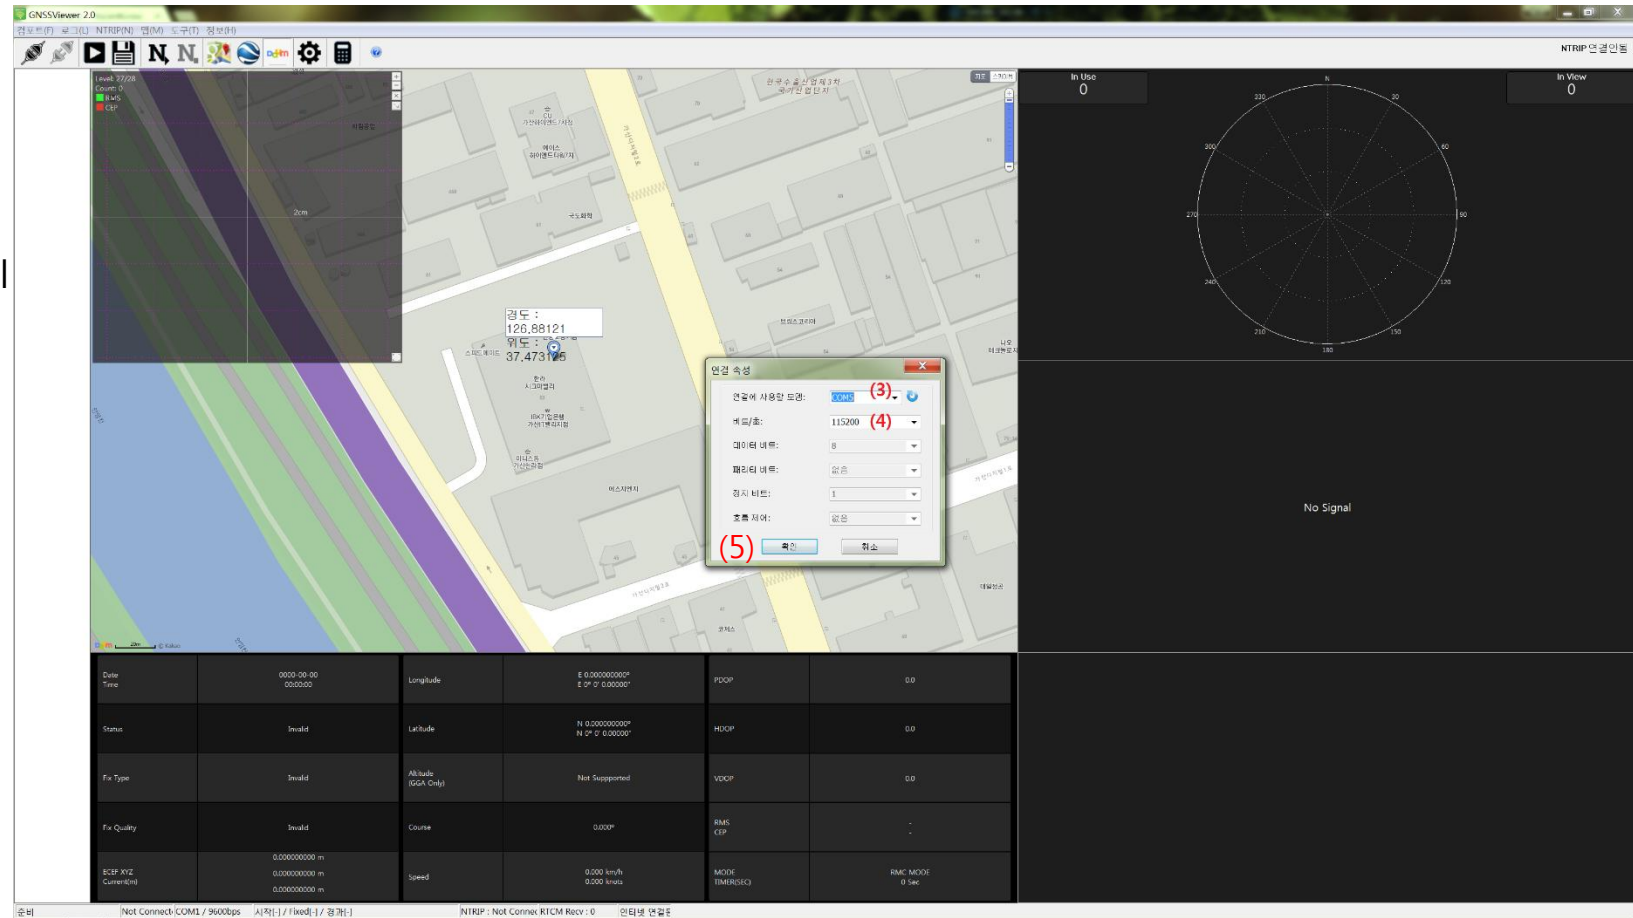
GNSSViewer 2.0

포트(F) 로그(L) NTRIP(N) 맵(M) 도구(T) 정보(H)

NTRIP 연결안됨

Level: 27/28
Count: 0
RMS
CEP

2cm

경도 :
126.88121
위도 :
37.473125

연결 속성

연결에 사용할 포트: COM5 (3)

비트/초: 115200 (4)

데이터 비트: 8

패리티 비트: 없음

정지 비트: 1

흐름 제어: 없음

(5) 확인 취소

In Use
0

In View
0

N
30
60
90
120
150
180
210
240
270
300
330

No Signal

| | | | | | |
|---|---|---|---|---|---|
| Date Time | 0000-00-00 00:00:00 | Longitude | E 0.000000000° E 0° 0' 0.0000" | PDOP | 0.0 |
| Status | Invalid | Latitude | N 0.000000000° N 0° 0' 0.0000" | HDOP | 0.0 |
| Fix Type | Invalid | Altitude (GGA Only) | Not Suppported | VDOP | 0.0 |
| Fix Quality | Invalid | Course | 0.000° | RMS CEP | - - |
| ECEF XYZ Current(m) | 0.000000000 m 0.000000000 m 0.000000000 m | Speed | 0.000 km/h 0.000 knots | MODE TIMER(SEC) | RMC MODE 0 Sec |

준비 | Not Connect | COM1 / 9600bps | 시작[-] / Fixed[-] / 경과[-] | NTRIP : Not Connect | RTCM Recv : 0 | 인터넷 연결됨